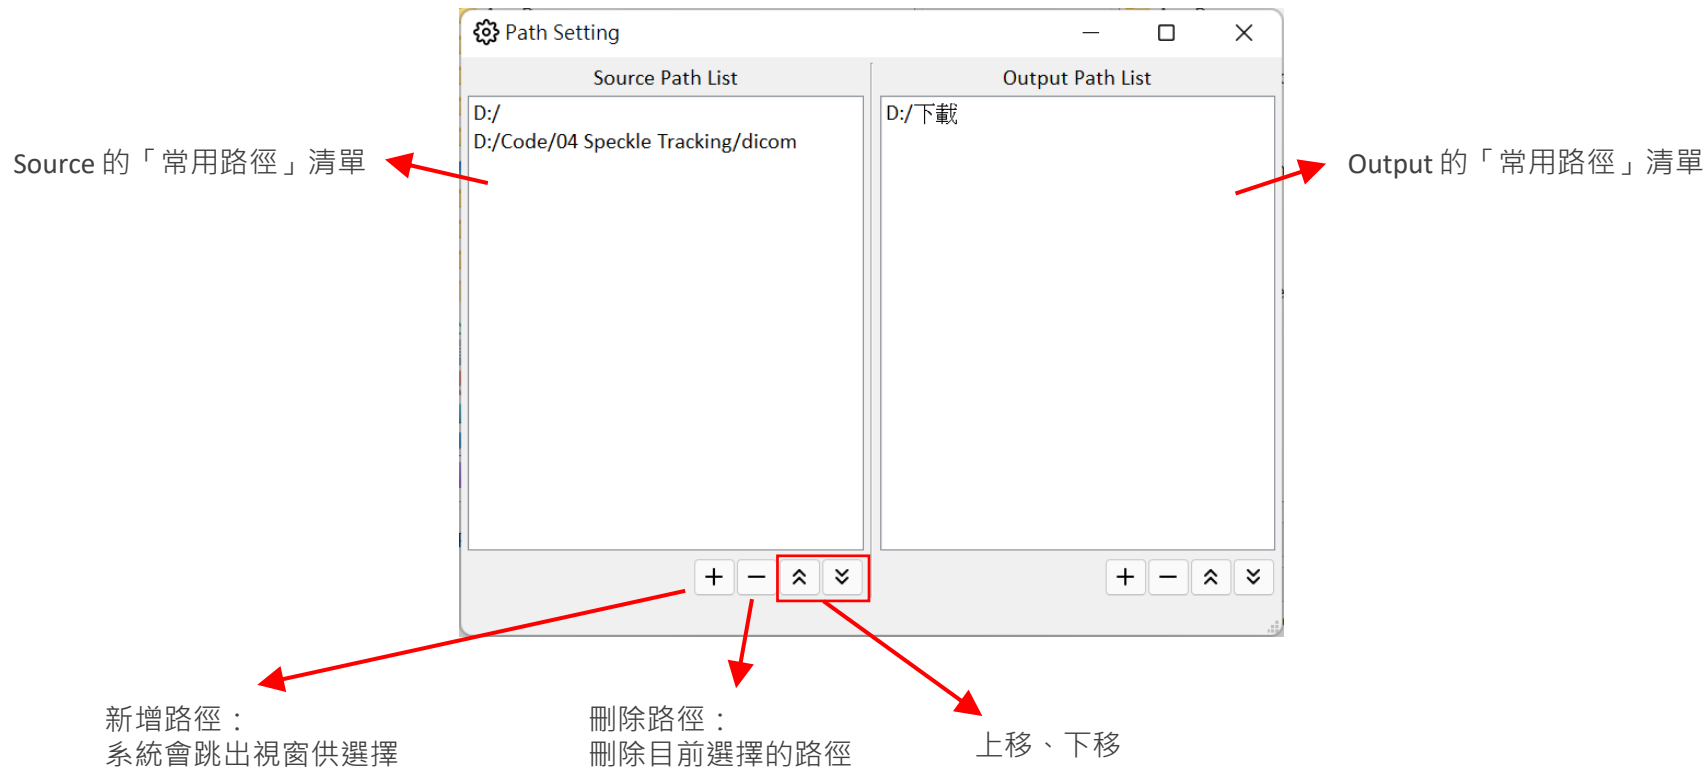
Path Setting

Source Path List

D:/
D:/Code/04 Speckle Tracking/dicom

Output Path List

D:/下載

Source 的「常用路徑」清單

Output 的「常用路徑」清單

+ − ⌃ ⌄

+ − ⌃ ⌄

新增路徑：
系統會跳出視窗供選擇

刪除路徑：
刪除目前選擇的路徑

上移、下移